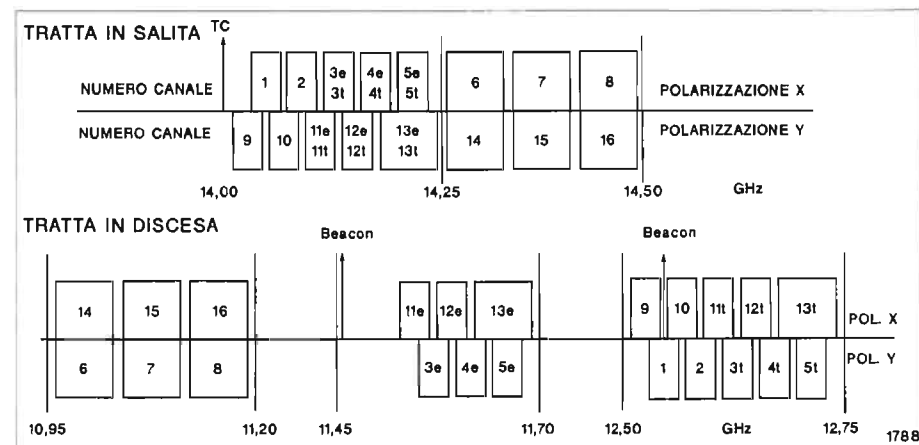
TRATTA IN SALITA

TC

NUMERO CANALE

1 2 3e 3t 4e 4t 5e 5t 6 7 8

POLARIZZAZIONE X

NUMERO CANALE

9 10 11e 11t 12e 12t 13e 13t 14 15 16

POLARIZZAZIONE Y

14,00 14,25 14,50 GHz

TRATTA IN DISCESA

Beacon

Beacon

14 15 16

11e 12e 13e

9 10 11t 12t 13t

POL. X

6 7 8

3e 4e 5e

1 2 3t 4t 5t

POL. Y

10,95 11,20 11,45 11,70 12,50 GHz 12,75

1788